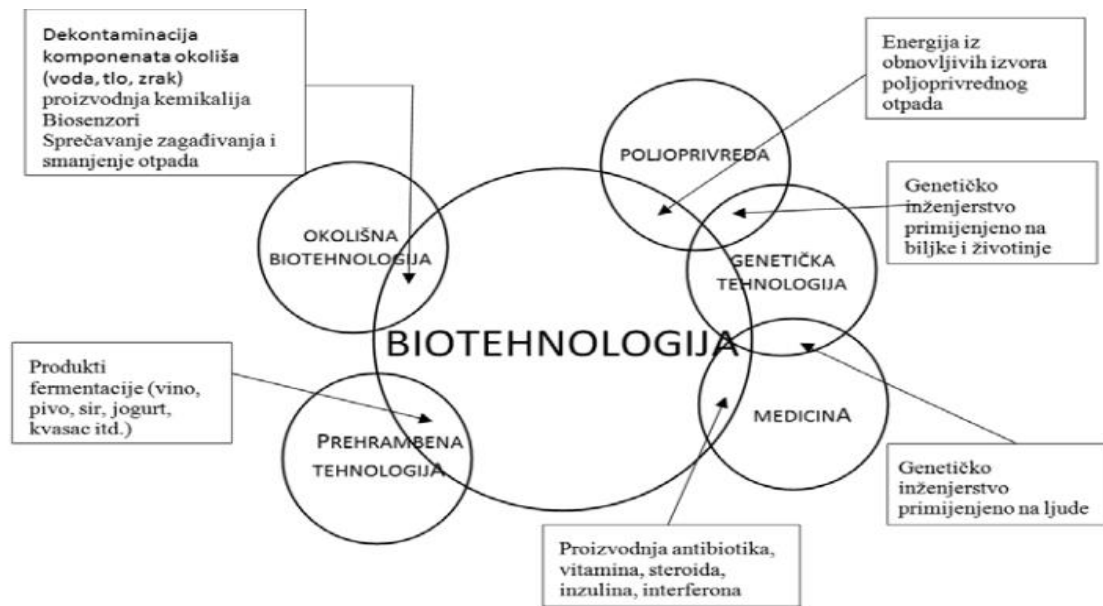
Dekontaminacija komponenata okoliša (voda, tlo, zrak) proizvodnja kemikalija Biosenzori Sprečavanje zagađivanja i smanjenje otpada

Energija iz obnovljivih izvora poljoprivrednog otpada

POLJOPRIVREDA

Genetičko inženjerstvo primijenjeno na biljke i životinje

OKOLIŠNA BIOTEHNOLOGIJA

GENETIČKA TEHNOLOGIJA

BIOTEHNOLOGIJA

Produkti fermentacije (vino, pivo, sir, jogurt, kvasac itd.)

MEDICINA

PREHRAMBENA TEHNOLOGIJA

Genetičko inženjerstvo primijenjeno na ljude

Proizvodnja antibiotika, vitamina, steroida, inzulina, interferona